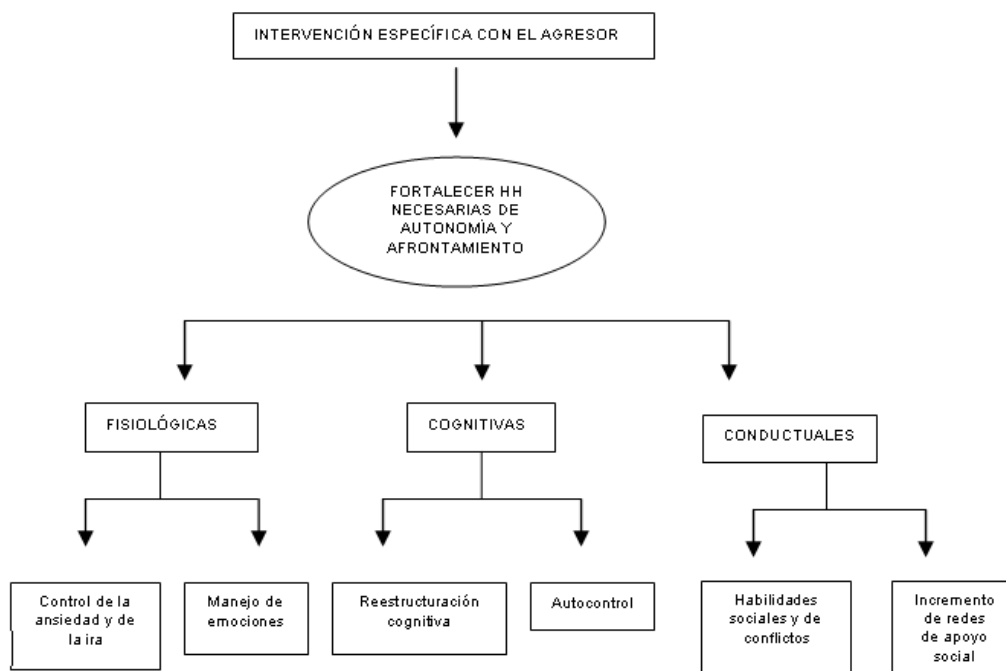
INTERVENCIÓN ESPECÍFICA CON EL AGRESOR

FORTALECER HH NECESARIAS DE AUTONOMÍA Y AFRONTAMIENTO

FISIOLÓGICAS

COGNITIVAS

CONDUCTUALES

Control de la ansiedad y de la ira

Manejo de emociones

Reestructuración cognitiva

Autocontrol

Habilidades sociales y de conflictos

Incremento de redes de apoyo social